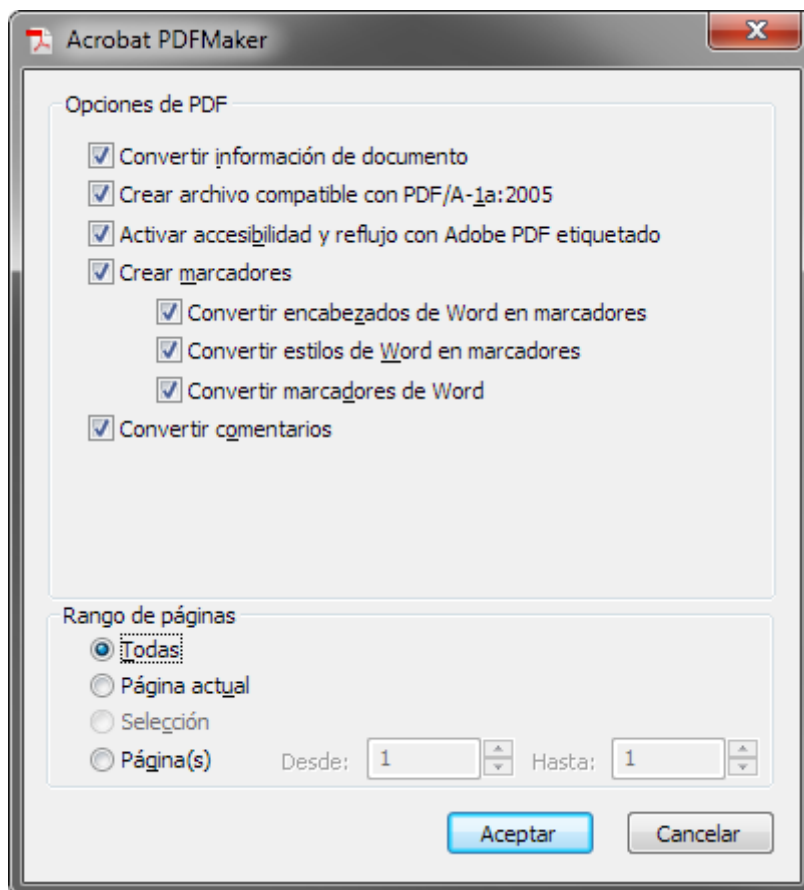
Acrobat PDFMaker

Opciones de PDF

Convertir información de documento
Crear archivo compatible con PDF/A-1a:2005
Activar accesibilidad y reflujo con Adobe PDF etiquetado
Crear marcadores
Convertir encabezados de Word en marcadores
Convertir estilos de Word en marcadores
Convertir marcadores de Word
Convertir comentarios

Rango de páginas
Todas
Página actual
Selección
Página(s) Desde: 1 Hasta: 1

Aceptar Cancelar